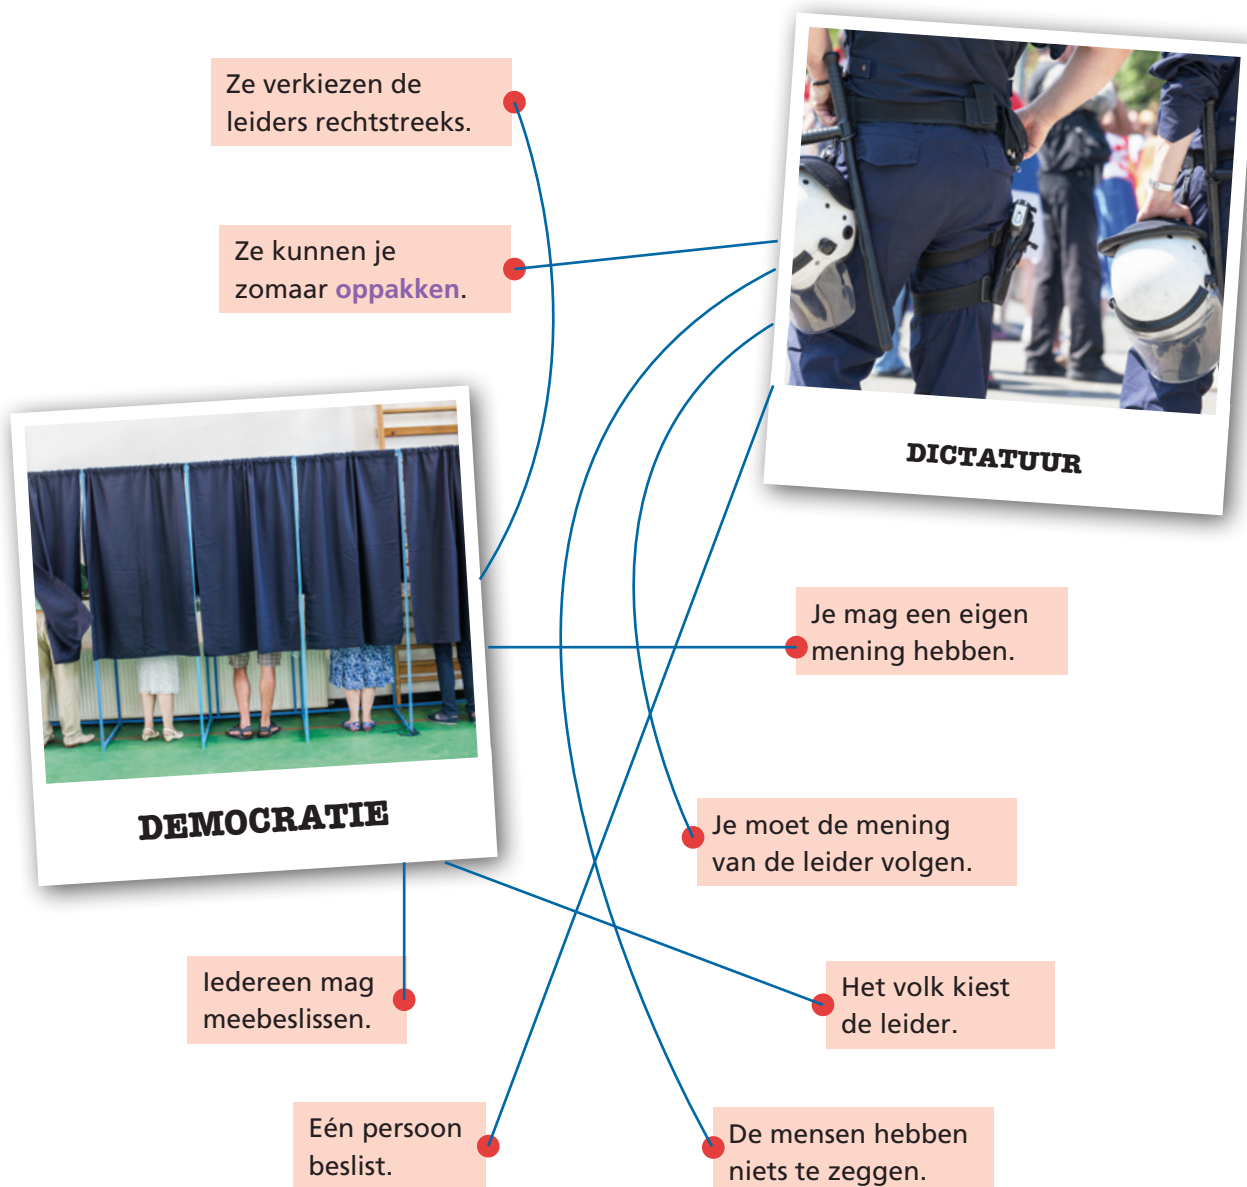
Ze verkiezen de leiders rechtstreeks.

Ze kunnen je zomaar oppakken.

DICTATUUR

DEMOCRATIE

Je mag een eigen mening hebben.

Je moet de mening van de leider volgen.

Iedereen mag meebeslissen.

Het volk kiest de leider.

Eén persoon beslist.

De mensen hebben niets te zeggen.